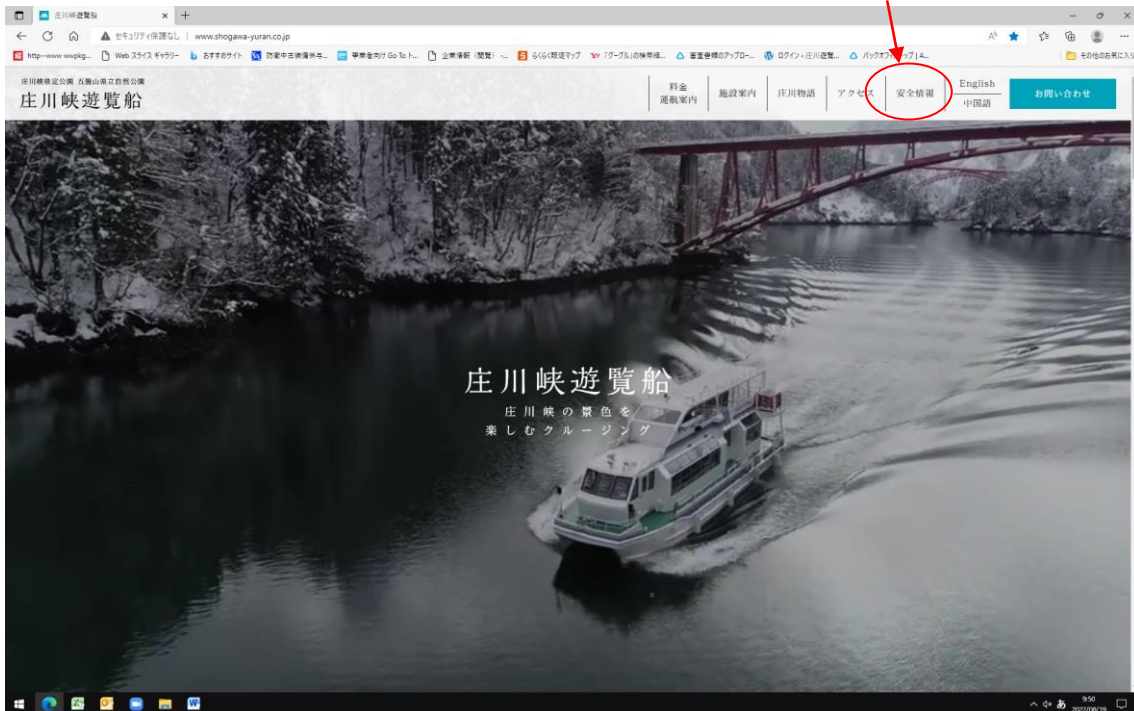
庄川峡遊覧船

セキュリティ保護なし | www.shogawa-yuran.co.jp

http--www wwpkg... Web スライス ギャラリー おすすめサイト 防災中央依頼係... 事業者向け Go To ト... 企業情報（閲覧）-... らくらく航空マップ 「グーグル」の検索... 審査書類のアップロー... ログイン - 庄川遊覧... バックオフ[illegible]ップ | A... その他のお気に入り

庄川峡県定公園 五箇山県立自然公園
庄川峡遊覧船

料金
運航案内
施設案内
庄川物語
アクセス
安全情報
English
中国語
お問い合わせ

庄川峡遊覧船
庄川峡の景色を
楽しむクルージング

9:50
2022/08/29